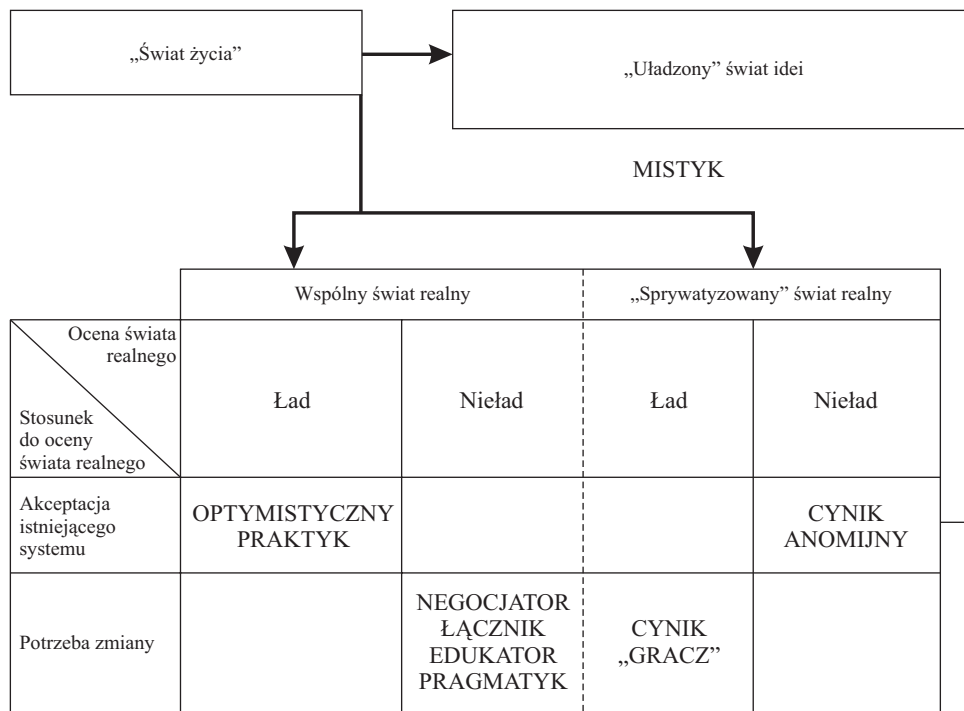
„Świat życia”

„Uładzony” świat idei

MISTYK

| | Wspólny świat realny | | „Sprywatyzowany” świat realny | |
|---|---|---|---|---|
| Ocena świata realnego / Stosunek do oceny świata realnego | Ład | Nieład | Ład | Nieład |
| Akceptacja istniejącego systemu | OPTYMISTYCZNY PRAKTYK | | | CYNIK ANOMIJNY |
| Potrzeba zmiany | | NEGOCJATOR ŁĄCZNIK EDUKATOR PRAGMATYK | CYNIK „GRACZ” | |